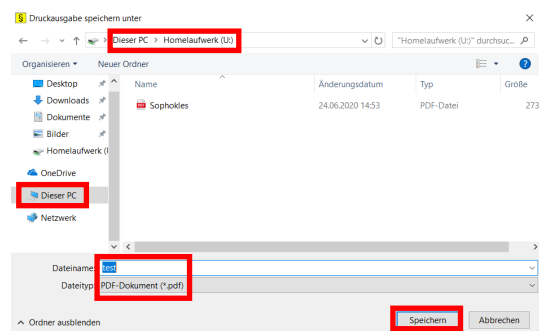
§ Druckausgabe speichern unter

Dieser PC > Homelaufwerk (U:)

"Homelaufwerk (U:)" durchsuc...

Organisieren ▾ Neuer Ordner

Desktop
Downloads
Dokumente
Bilder
Homelaufwerk (I
OneDrive
Dieser PC
Netzwerk

| Name | Änderungsdatum | Typ | Größe |
|---|---|---|---|
| Sophokles | 24.06.2020 14:53 | PDF-Datei | 273 |

Dateiname: test

Dateityp: PDF-Dokument (*.pdf)

^ Ordner ausblenden

Speichern Abbrechen